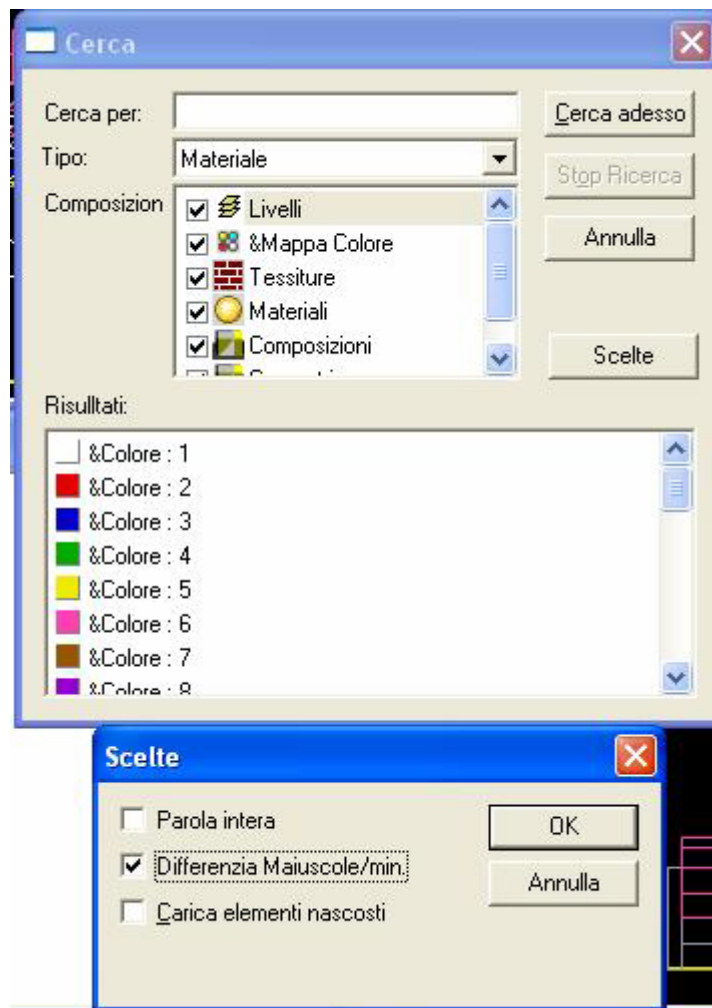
Cerca

Cerca per:
Cerca adesso
Tipo:
Materiale
Stop Ricerca
Composizion
Livelli
&Mappa Colore
Tessiture
Materiali
Composizioni
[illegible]
Annulla
Scelte

Risulltati:
&Colore : 1
&Colore : 2
&Colore : 3
&Colore : 4
&Colore : 5
&Colore : 6
&Colore : 7
&Colore : 8

Scelte

Parola intera
Differenzia Maiuscole/min.
Carica elementi nascosti
OK
Annulla